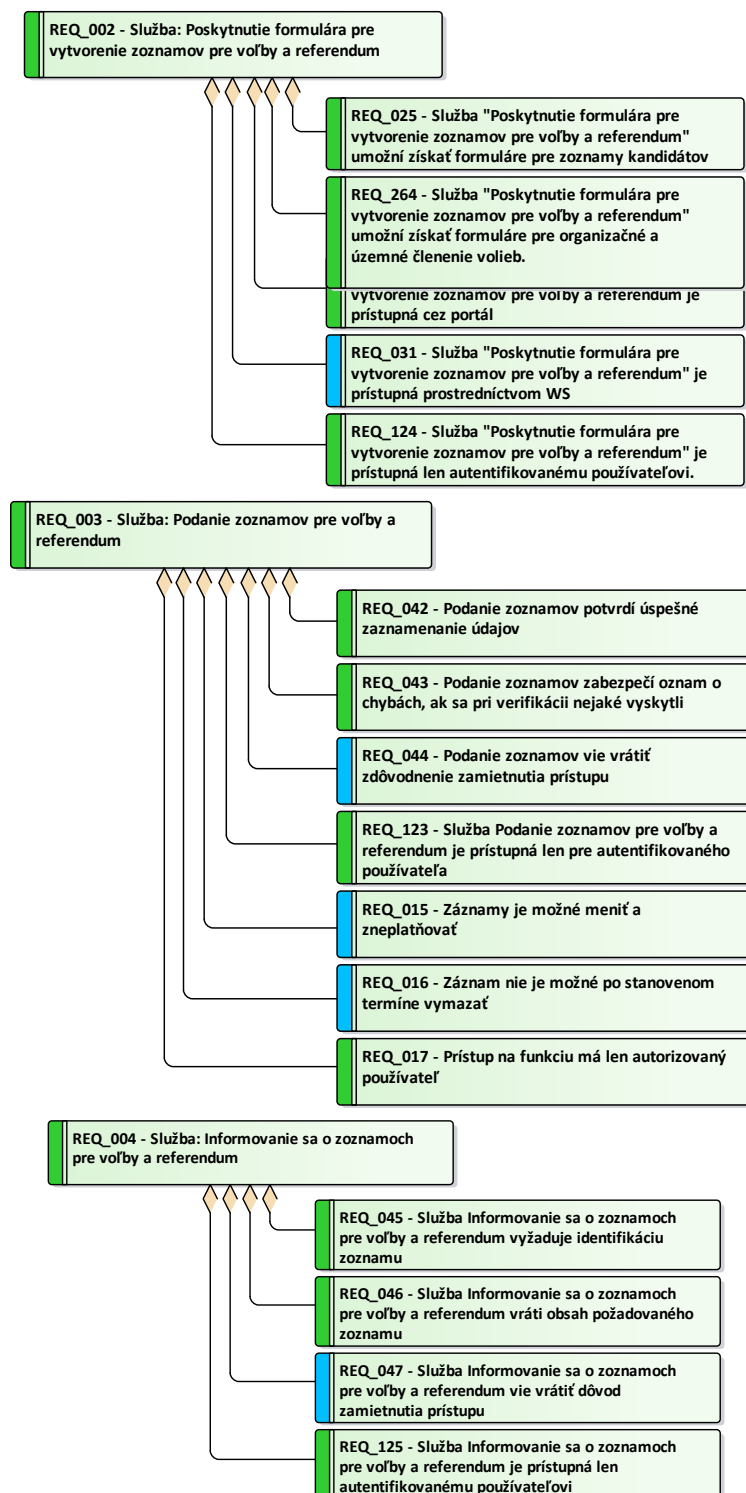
REQ_002 - Služba: Poskytnutie formulára pre vytvorenie zoznamov pre voľby a referendum

REQ_025 - Služba "Poskytnutie formulára pre vytvorenie zoznamov pre voľby a referendum" umožní získať formuláre pre zoznamy kandidátov

REQ_264 - Služba "Poskytnutie formulára pre vytvorenie zoznamov pre voľby a referendum" umožní získať formuláre pre organizačné a územné členenie volieb.

vytvorenie zoznamov pre voľby a referendum je prístupná cez portál

REQ_031 - Služba "Poskytnutie formulára pre vytvorenie zoznamov pre voľby a referendum" je prístupná prostredníctvom WS

REQ_124 - Služba "Poskytnutie formulára pre vytvorenie zoznamov pre voľby a referendum" je prístupná len autentifikovanému používateľovi.

REQ_003 - Služba: Podanie zoznamov pre voľby a referendum

REQ_042 - Podanie zoznamov potvrdí úspešné zaznamenanie údajov

REQ_043 - Podanie zoznamov zabezpečí oznam o chybách, ak sa pri verifikácii nejaké vyskytli

REQ_044 - Podanie zoznamov vie vrátiť zdôvodnenie zamietnutia prístupu

REQ_123 - Služba Podanie zoznamov pre voľby a referendum je prístupná len pre autentifikovaného používateľa

REQ_015 - Záznamy je možné meniť a zneplatňovať

REQ_016 - Záznam nie je možné po stanovenom termíne vymazať

REQ_017 - Prístup na funkciu má len autorizovaný používateľ

REQ_004 - Služba: Informovanie sa o zoznamoch pre voľby a referendum

REQ_045 - Služba Informovanie sa o zoznamoch pre voľby a referendum vyžaduje identifikáciu zoznamu

REQ_046 - Služba Informovanie sa o zoznamoch pre voľby a referendum vráti obsah požadovaného zoznamu

REQ_047 - Služba Informovanie sa o zoznamoch pre voľby a referendum vie vrátiť dôvod zamietnutia prístupu

REQ_125 - Služba Informovanie sa o zoznamoch pre voľby a referendum je prístupná len autentifikovanému používateľovi